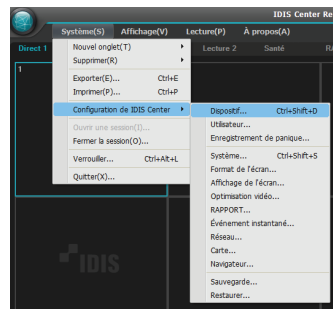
IDIS Center Re

Système(S) Affichage(V) Lecture(P) À propos(A)

Direct 1 Lecture 2 Santé Ra

1

Nouvel onglet(T)
Supprimer(R)
Exporter(E)... Ctrl+E
Imprimer(P)... Ctrl+P
Configuration de IDIS Center
Ouvrir une session(I)...
Fermer la session(O)...
Verrouiller... Ctrl+Alt+L
Quitter(X)...

Dispositif... Ctrl+Shift+D
Utilisateur...
Enregistrement de panique...
Système... Ctrl+Shift+S
Format de l'écran...
Affichage de l'écran...
Optimisation vidéo...
RAPPORT...
Événement instantané...
Réseau...
Carte...
Navigateur...
Sauvegarde...
Restaurer...

IDIS